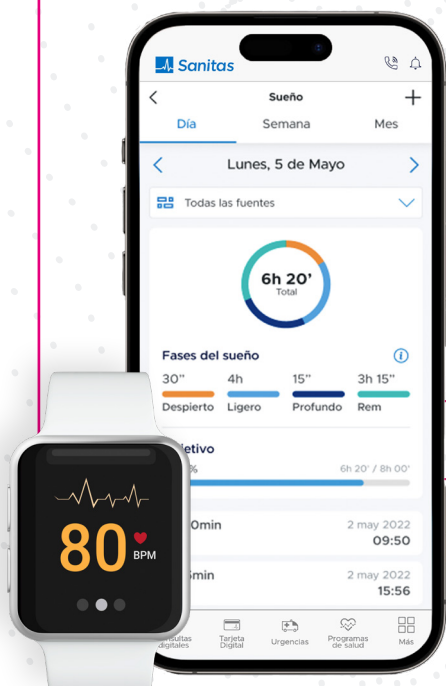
Sanitas

Sueño

Día Semana Mes

Lunes, 5 de Mayo

Todas las fuentes

6h 20'
Total

Fases del sueño

30'' 4h 15'' 3h 15''
Despierto Ligero Profundo Rem

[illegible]jetivo
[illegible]%
6h 20' / 8h 00'

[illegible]0min
2 may 2022
09:50

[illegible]5min
2 may 2022
15:56

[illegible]sultas digitales
Tarjeta Digital
Urgencias
Programas de salud
Más

80
BPM